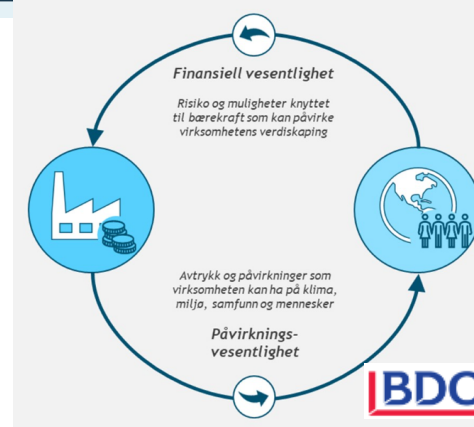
Finansiell vesentlighet

Risiko og muligheter knyttet til bærekraft som kan påvirke virksomhetens verdiskaping

Avtrykk og påvirkninger som virksomheten kan ha på klima, miljø, samfunn og mennesker

Påvirknings-vesentlighet

BDO